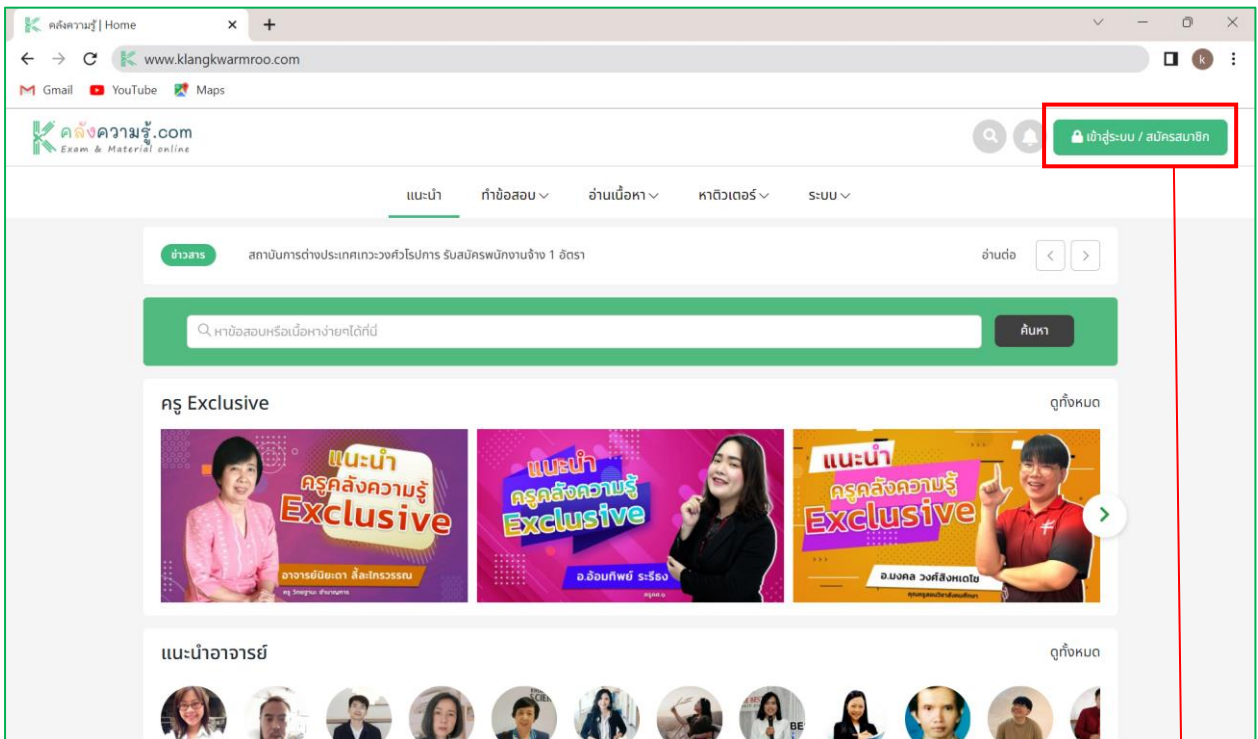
คลังความรู้ | Home
www.klangkwarmroo.com
Gmail YouTube Maps
คลังความรู้.com
Exam & Material online
เข้าสู่ระบบ / สมัครสมาชิก
แนะนำ ทำข้อสอบ อ่านเนื้อหา หาติวเตอร์ ระบบ
ข่าวสาร สถาบันการต่างประเทศเทวะวงศ์วโรปการ รับสมัครพนักงานจ้าง 1 อัตรา อ่านต่อ
หาข้อสอบหรือเนื้อหาง่ายๆได้ที่นี่ ค้นหา
ครู Exclusive ดูทั้งหมด
แนะนำ ครูคลังความรู้ Exclusive อาจารย์นิยะดา สิ้ละโกรวรรณ
แนะนำ ครูคลังความรู้ Exclusive อ.อ้อมทิพย์ ระรึธง
แนะนำ ครูคลังความรู้ Exclusive อ.มงคล วงศ์สิงหเดโช
แนะนำอาจารย์ ดูทั้งหมด